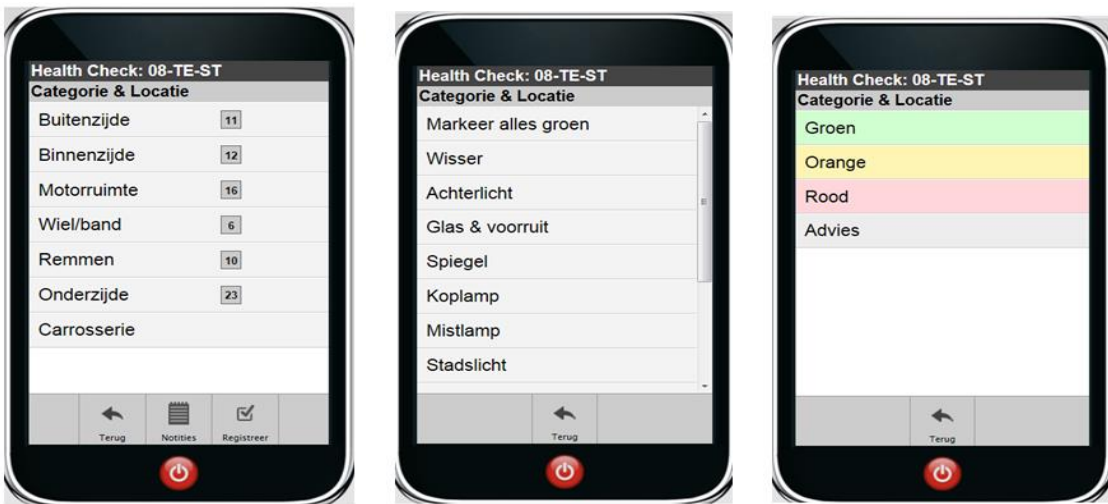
Health Check: 08-TE-ST
Categorie & Locatie

| | |
|---|---|
| Buitenzijde | 11 |
| Binnenzijde | 12 |
| Motorruimte | 16 |
| Wiel/band | 6 |
| Remmen | 10 |
| Onderzijde | 23 |
| Carrosserie | |

Terug Notities Registreer

Health Check: 08-TE-ST
Categorie & Locatie
Markeer alles groen
Wisser
Achterlicht
Glas & voorruit
Spiegel
Koplamp
Mistlamp
Stadslicht

Terug

Health Check: 08-TE-ST
Categorie & Locatie
Groen
Orange
Rood
Advies

Terug